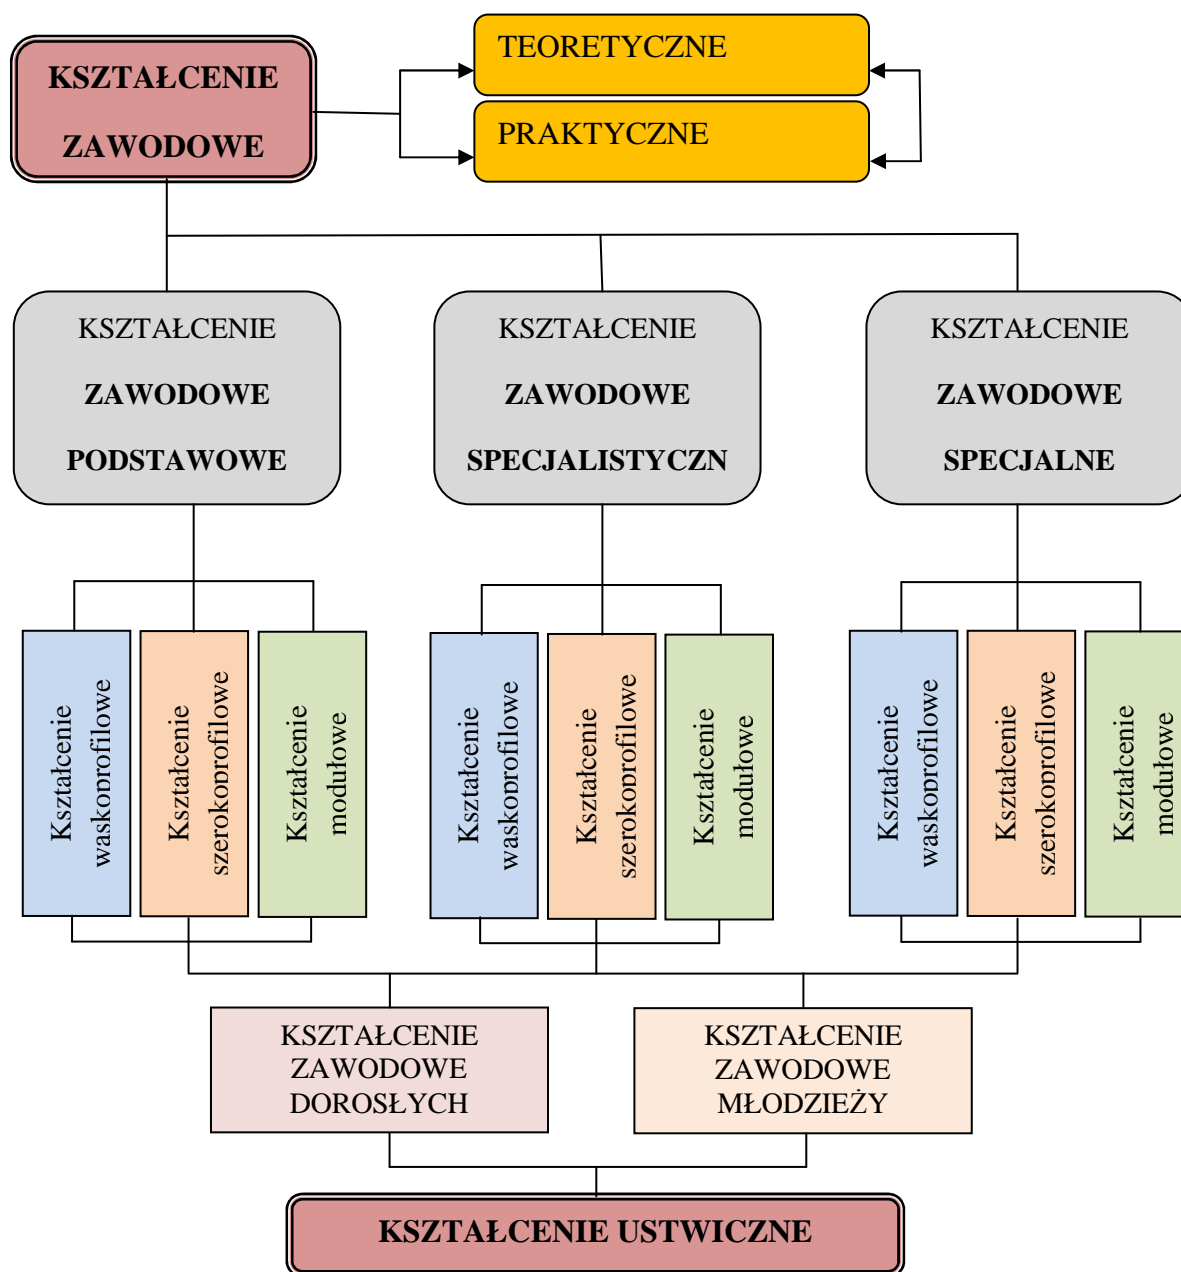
KSZTAŁCENIE ZAWODOWE

TEORETYCZNE

PRAKTYCZNE

KSZTAŁCENIE ZAWODOWE PODSTAWOWE

KSZTAŁCENIE ZAWODOWE SPECJALISTYCZN

KSZTAŁCENIE ZAWODOWE SPECJALNE

Kształcenie waskoprofilowe

Kształcenie szerokoprofilowe

Kształcenie modułowe

Kształcenie waskoprofilowe

Kształcenie szerokoprofilowe

Kształcenie modułowe

Kształcenie waskoprofilowe

Kształcenie szerokoprofilowe

Kształcenie modułowe

KSZTAŁCENIE ZAWODOWE DOROSŁYCH

KSZTAŁCENIE ZAWODOWE MŁODZIEŻY

KSZTAŁCENIE USTWICZNE